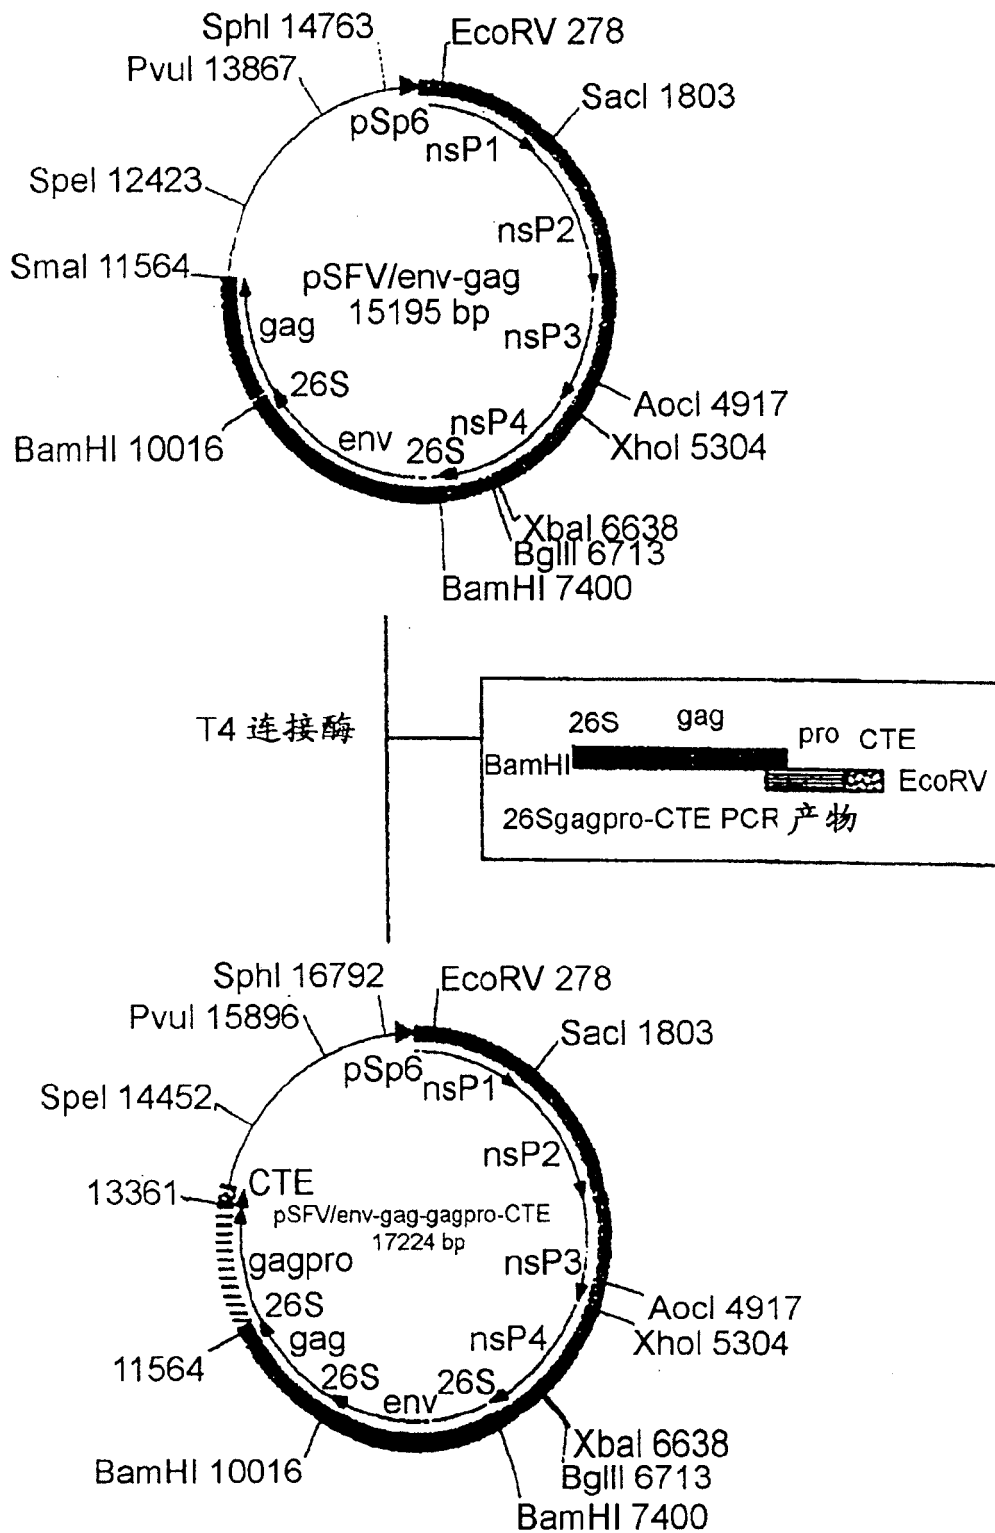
SphI 14763
EcoRV 278
PvuI 13867
SacI 1803
pSp6
nsP1
SpeI 12423
nsP2
SmaI 11564
pSFV/env-gag
15195 bp
gag
nsP3
26S
AocI 4917
nsP4
BamHI 10016
env
26S
XhoI 5304
XbaI 6638
BglII 6713
BamHI 7400

T4 连接酶

26S gag pro CTE
BamHI
EcoRV
26Sgagpro-CTE PCR 产物

SphI 16792
EcoRV 278
PvuI 15896
SacI 1803
pSp6
nsP1
SpeI 14452
nsP2
13361
CTE
pSFV/env-gag-gagpro-CTE
17224 bp
gagpro
nsP3
26S
AocI 4917
gag
nsP4
XhoI 5304
11564
26S
26S
env
XbaI 6638
BamHI 10016
BglII 6713
BamHI 7400